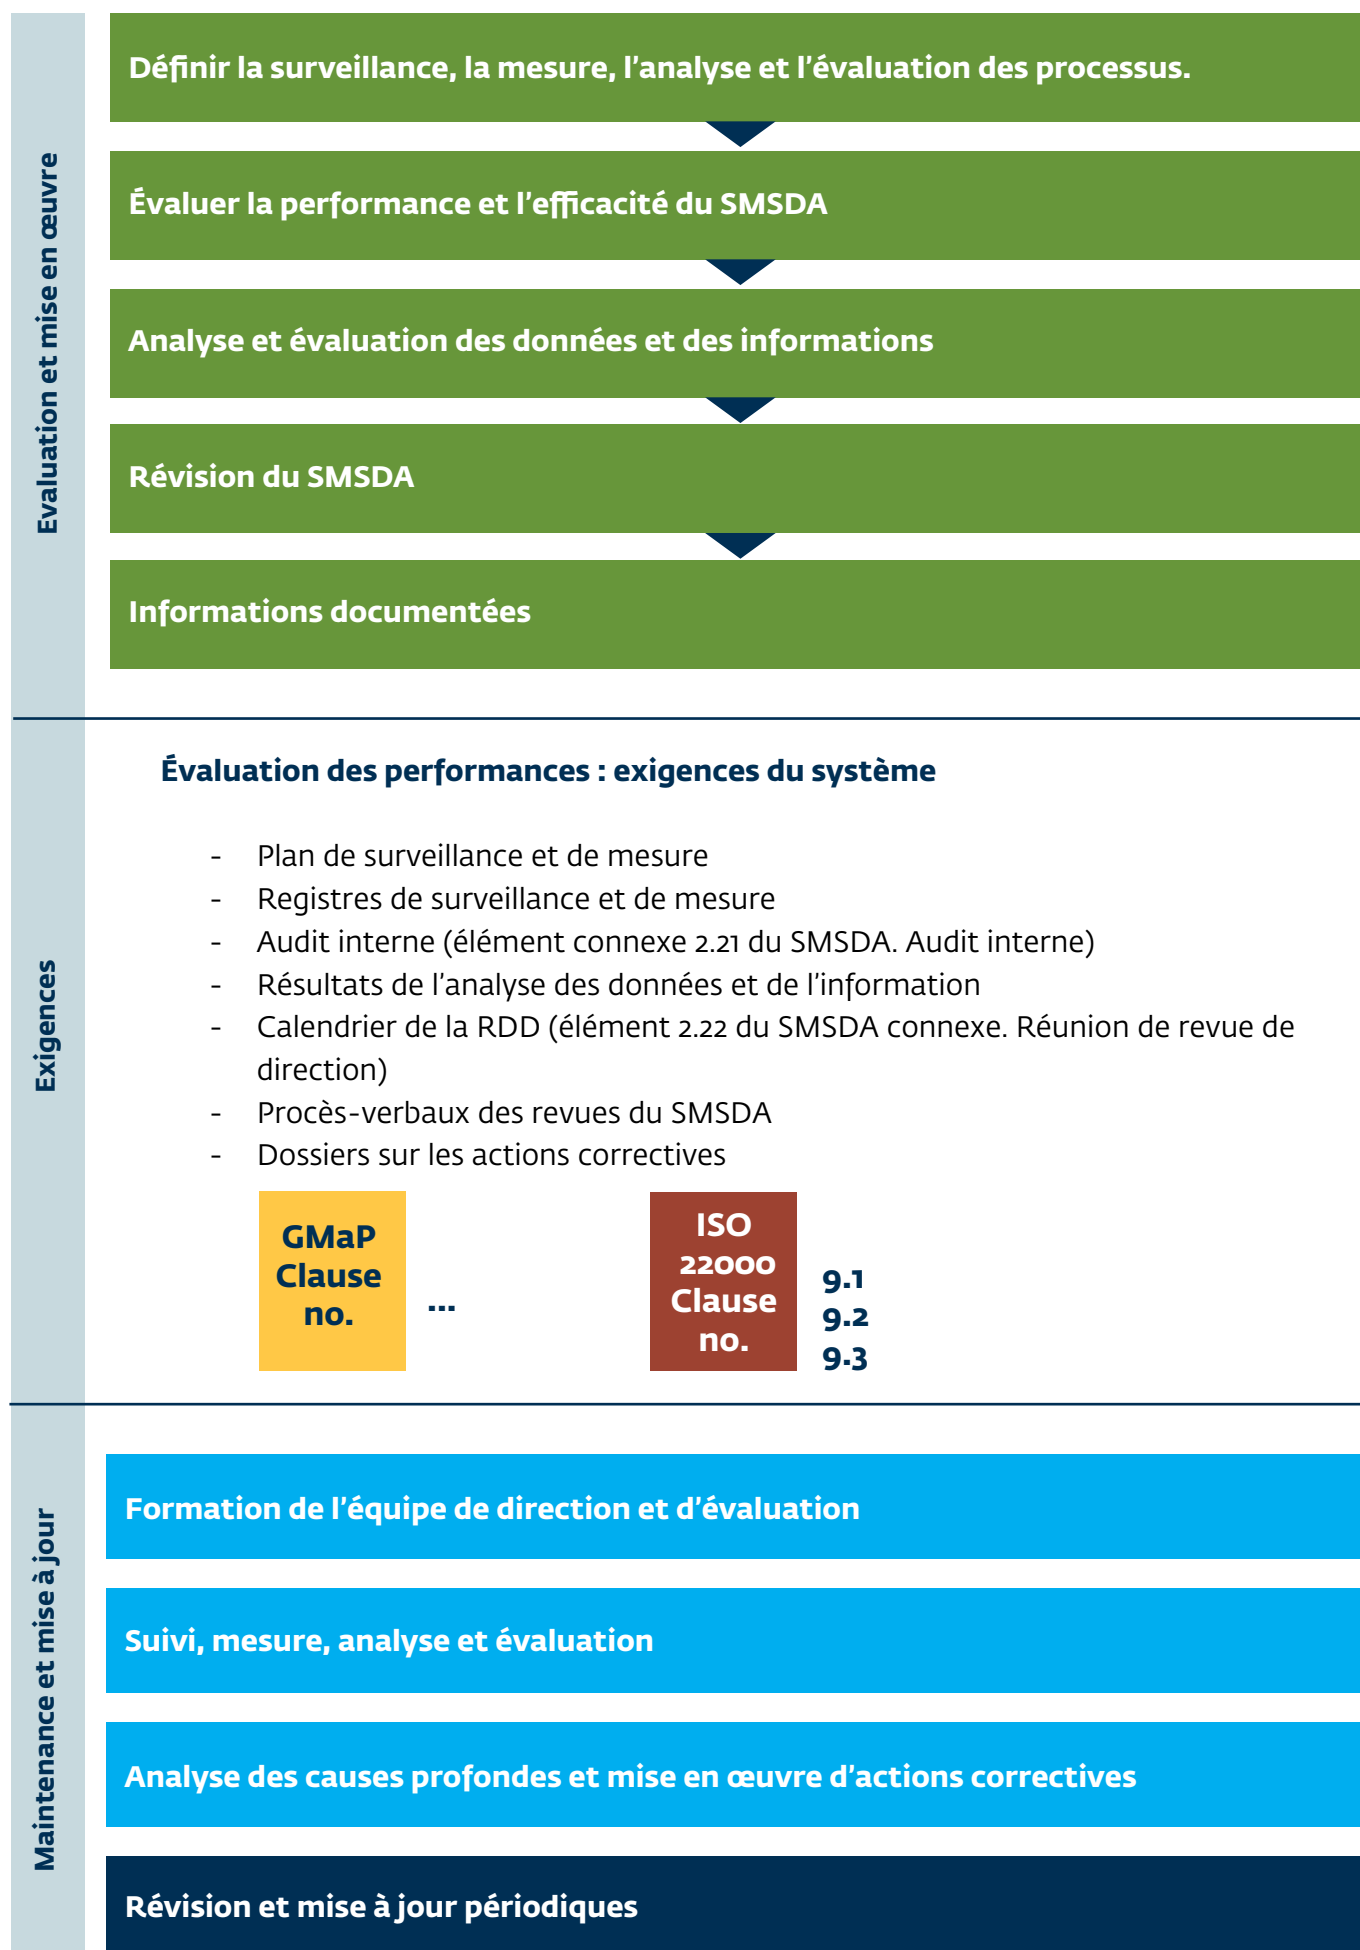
Evaluation et mise en œuvre

Définir la surveillance, la mesure, l’analyse et l’évaluation des processus.

Évaluer la performance et l’efficacité du SMSDA

Analyse et évaluation des données et des informations

Révision du SMSDA

Informations documentées

Exigences

Évaluation des performances : exigences du système

- Plan de surveillance et de mesure
- Registres de surveillance et de mesure
- Audit interne (élément connexe 2.21 du SMSDA. Audit interne)
- Résultats de l’analyse des données et de l’information
- Calendrier de la RDD (élément 2.22 du SMSDA connexe. Réunion de revue de direction)
- Procès-verbaux des revues du SMSDA
- Dossiers sur les actions correctives

GMaP Clause no.

...

ISO 22000 Clause no.

9.1
9.2
9.3

Maintenance et mise à jour

Formation de l’équipe de direction et d’évaluation

Suivi, mesure, analyse et évaluation

Analyse des causes profondes et mise en œuvre d’actions correctives

Révision et mise à jour périodiques